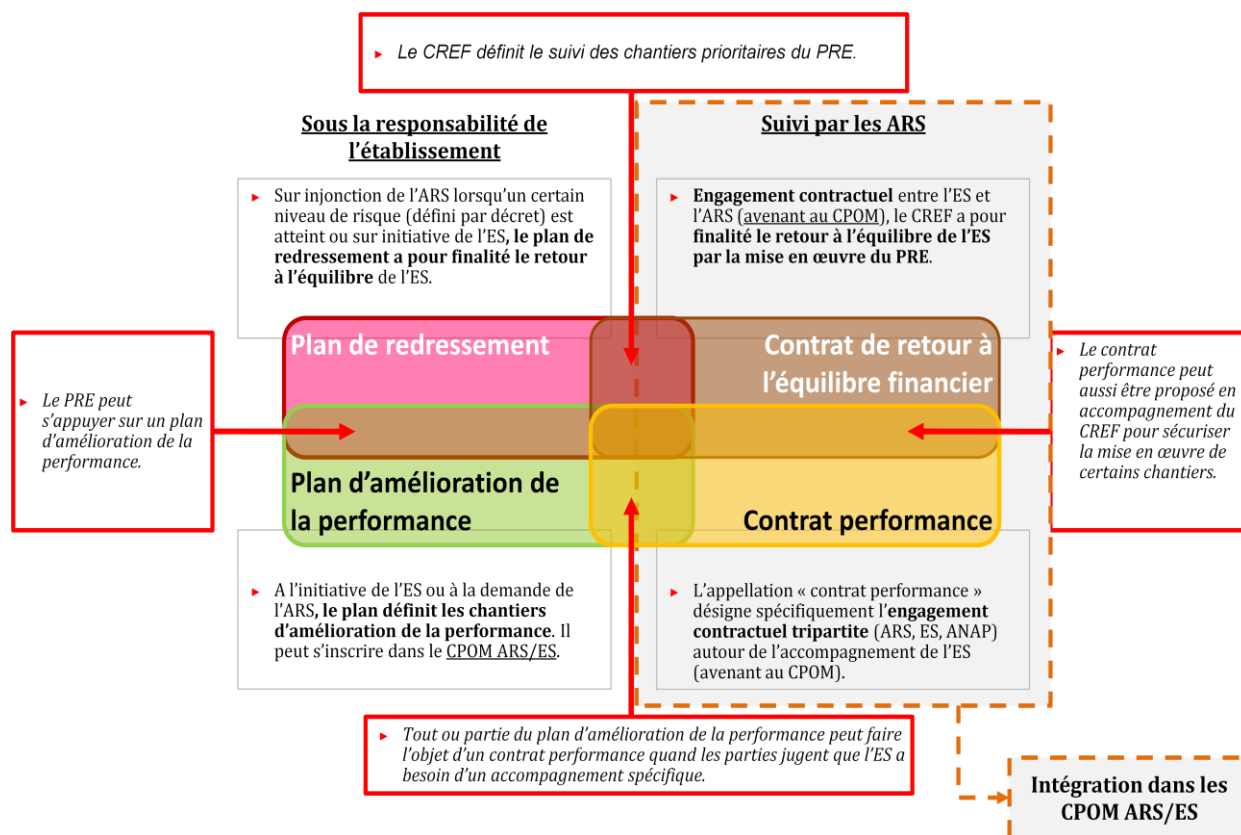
Le CREF définit le suivi des chantiers prioritaires du PRE.

Sous la responsabilité de l'établissement

Suivi par les ARS

Sur injonction de l'ARS lorsqu'un certain niveau de risque (défini par décret) est atteint ou sur initiative de l'ES, **le plan de redressement a pour finalité le retour à l'équilibre** de l'ES.

**Engagement contractuel** entre l'ES et l'ARS (avenant au CPOM), le CREF a pour **finalité le retour à l'équilibre de l'ES par la mise en œuvre du PRE**.

Le PRE peut s'appuyer sur un plan d'amélioration de la performance.

Plan de redressement

Contrat de retour à l'équilibre financier

Plan d'amélioration de la performance

Contrat performance

Le contrat performance peut aussi être proposé en accompagnement du CREF pour sécuriser la mise en œuvre de certains chantiers.

A l'initiative de l'ES ou à la demande de l'ARS, **le plan définit les chantiers d'amélioration de la performance**. Il peut s'inscrire dans le CPOM ARS/ES.

L'appellation « contrat performance » désigne spécifiquement l'**engagement contractuel tripartite** (ARS, ES, ANAP) autour de l'accompagnement de l'ES (avenant au CPOM).

Tout ou partie du plan d'amélioration de la performance peut faire l'objet d'un contrat performance quand les parties jugent que l'ES a besoin d'un accompagnement spécifique.

Intégration dans les CPOM ARS/ES